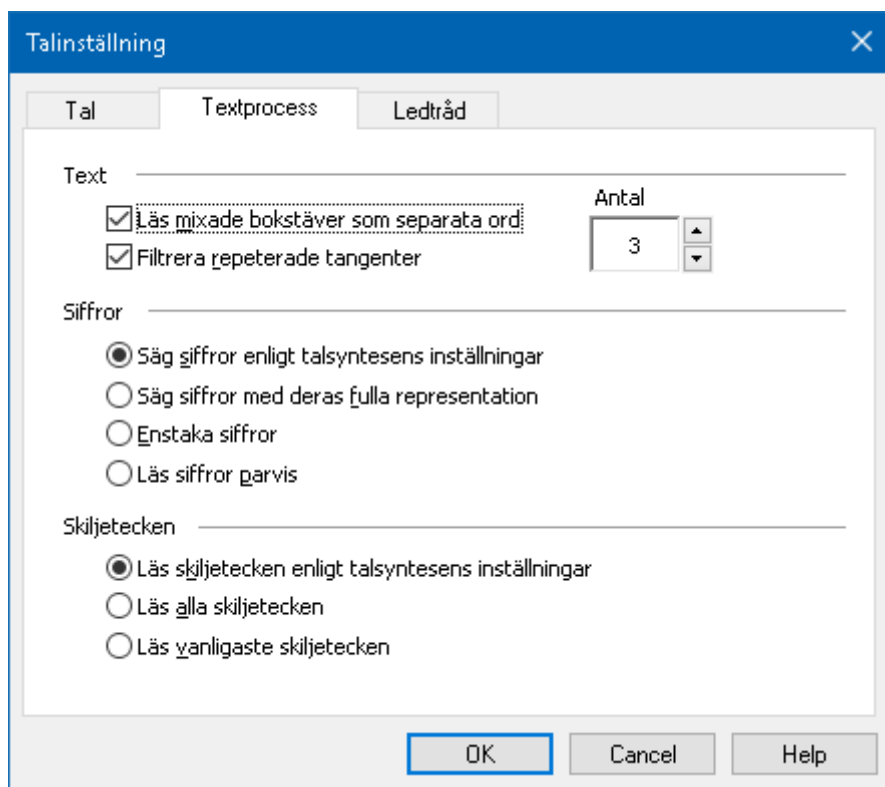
Talinställning

Tal

Textprocess

Ledtråd

Text

Läs mixade bokstäver som separata ord

Filtrera repeterade tangenter

Antal

3

Siffror

Säg siffror enligt talsyntesens inställningar

Säg siffror med deras fulla representation

Enstaka siffror

Läs siffror parvis

Skiljetecken

Läs skiljetecken enligt talsyntesens inställningar

Läs alla skiljetecken

Läs vanligaste skiljetecken

OK

Cancel

Help